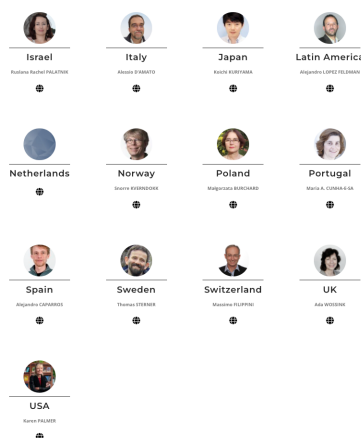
Israel
Ruslana Rachel PALATNIK

Italy
Alessio D'AMATO

Japan
Koichi KURIYAMA

Latin America
Alejandro LOPEZ FELDMAN

Netherlands

Norway
Snorre KVERNDOKK

Poland
Małgorzata BURCHARD

Portugal
Maria A. CUNHA-E-SA

Spain
Alejandro CAPARROS

Sweden
Thomas STERNER

Switzerland
Massimo FILIPPINI

UK
Ada WOSSINK

USA
Karen PALMER